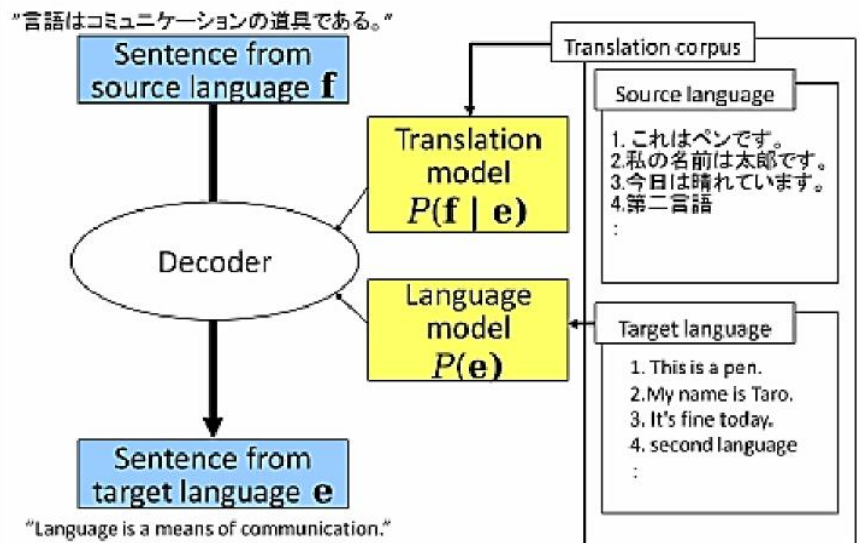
"言語はコミュニケーションの道具である。"

Sentence from source language $\mathbf{f}$

Decoder

Sentence from target language $\mathbf{e}$

"Language is a means of communication."

Translation model $P(\mathbf{f} \mid \mathbf{e})$

Language model $P(\mathbf{e})$

Translation corpus

Source language

1. これはペンです。
2.私の名前は太郎です。
3.今日は晴れています。
4.第二言語
:

Target language

1. This is a pen.
2.My name is Taro.
3. It's fine today.
4. second language
: